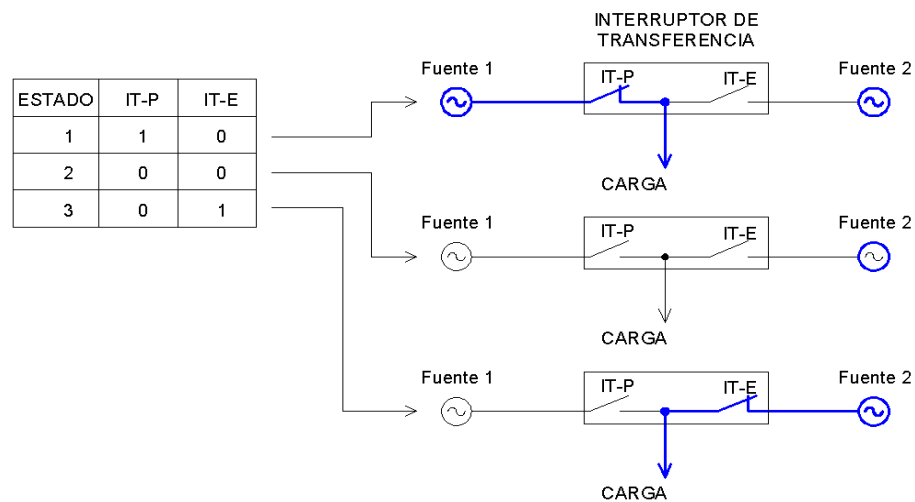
| ESTADO | IT-P | IT-E |
|---|---|---|
| 1 | 1 | 0 |
| 2 | 0 | 0 |
| 3 | 0 | 1 |

INTERRUPTOR DE TRANSFERENCIA

Fuente 1
IT-P
IT-E
Fuente 2
CARGA

Fuente 1
IT-P
IT-E
Fuente 2
CARGA

Fuente 1
IT-P
IT-E
Fuente 2
CARGA